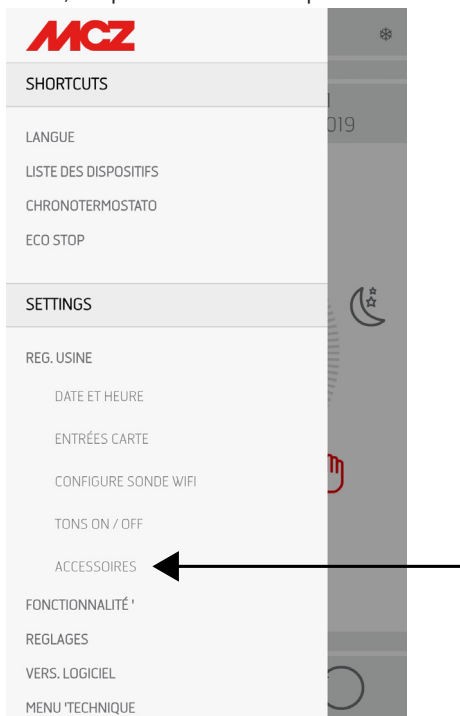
MCZ

SHORTCUTS

LANGUE
LISTE DES DISPOSITIFS
CHRONOTERMOSTATO
ECO STOP

SETTINGS

REG. USINE
DATE ET HEURE
ENTRÉES CARTE
CONFIGURE SONDE WIFI
TONS ON / OFF
ACCESSOIRES
FONCTIONNALITÉ '
REGLAGES
VERS. LOGICIEL
MENU 'TECHNIQUE

019